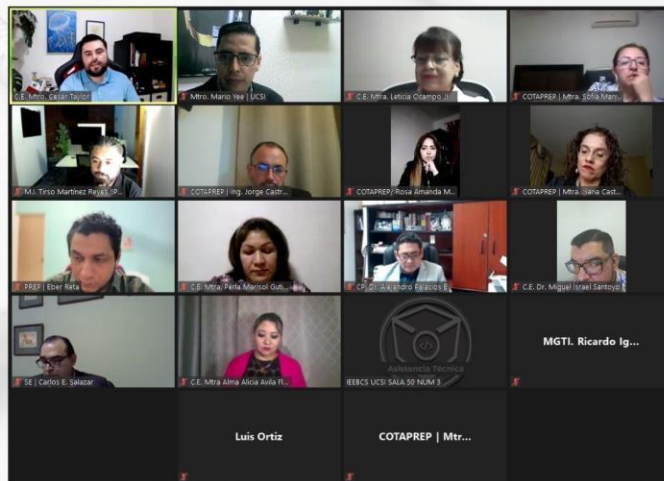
C.E. Mtro. Cesar Taylor

Mtro. Mario Yee | UCSI

C.E. Mtra. Leticia Ocampo J...

COTAPREP | Mtra. Sofia Man...

M.I. Tirso Martínez Reyes | P...

COTAPREP | Ing. Jorge Castr...

COTAPREP| Rosa Amanda M...

COTAPREP | Mtra. Iliana Cast...

PREP | Eber Rata

C.E. Mtra. Perla Marisol Gut...

CP. Cr. Alejandro Palacios E...

C.E. Dr. Miguel Israel Santoyo

SE | Carlos E. Salazar

C.E. Mtra Alma Alicia Avila Fl...

Asistencia Técnica

IEEBCS UCSI SALA 50 NUM 3

MGTI. Ricardo Ig...

Luis Ortiz

COTAPREP | Mtr...